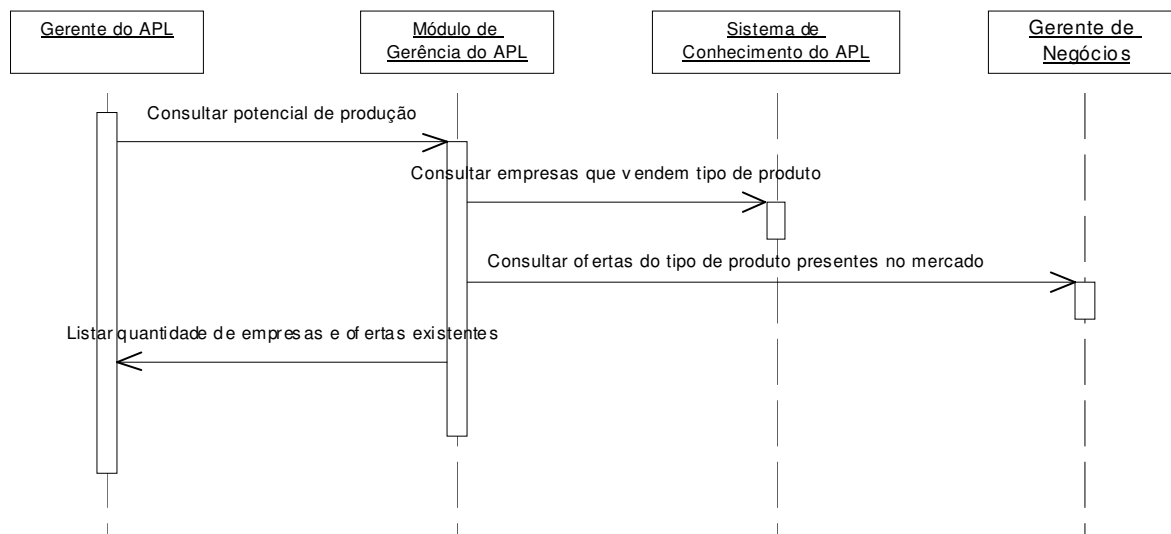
Gerente do APL

Módulo de Gerência do APL

Sistema de Conhecimento do APL

Gerente de Negócios

Consultar potencial de produção

Consultar empresas que vendem tipo de produto

Consultar ofertas do tipo de produto presentes no mercado

Listar quantidade de empresas e ofertas existentes